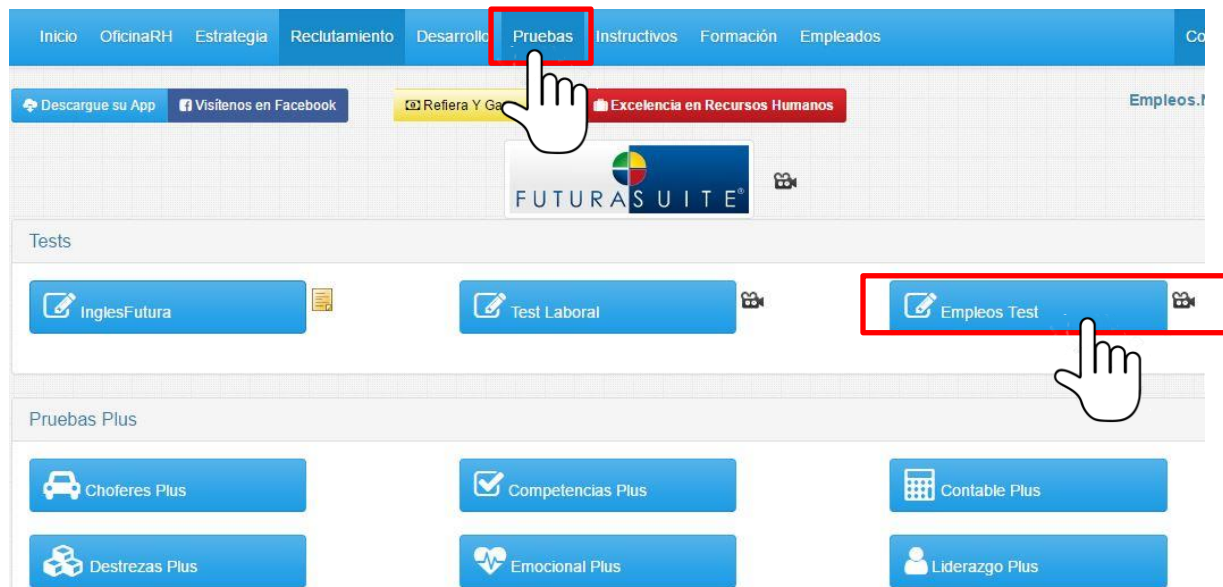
Inicio OficinaRH Estrategia Reclutamiento Desarrollo Pruebas Instructivos Formación Empleados Co

Descargue su App Visítenos en Facebook Refiera Y Ga Excelencia en Recursos Humanos Empleos.

FUTURASUITE®

Tests

InglesFutura

Test Laboral

Empleos Test

Pruebas Plus

Choferes Plus

Competencias Plus

Contable Plus

Destrezas Plus

Emocional Plus

Liderazgo Plus